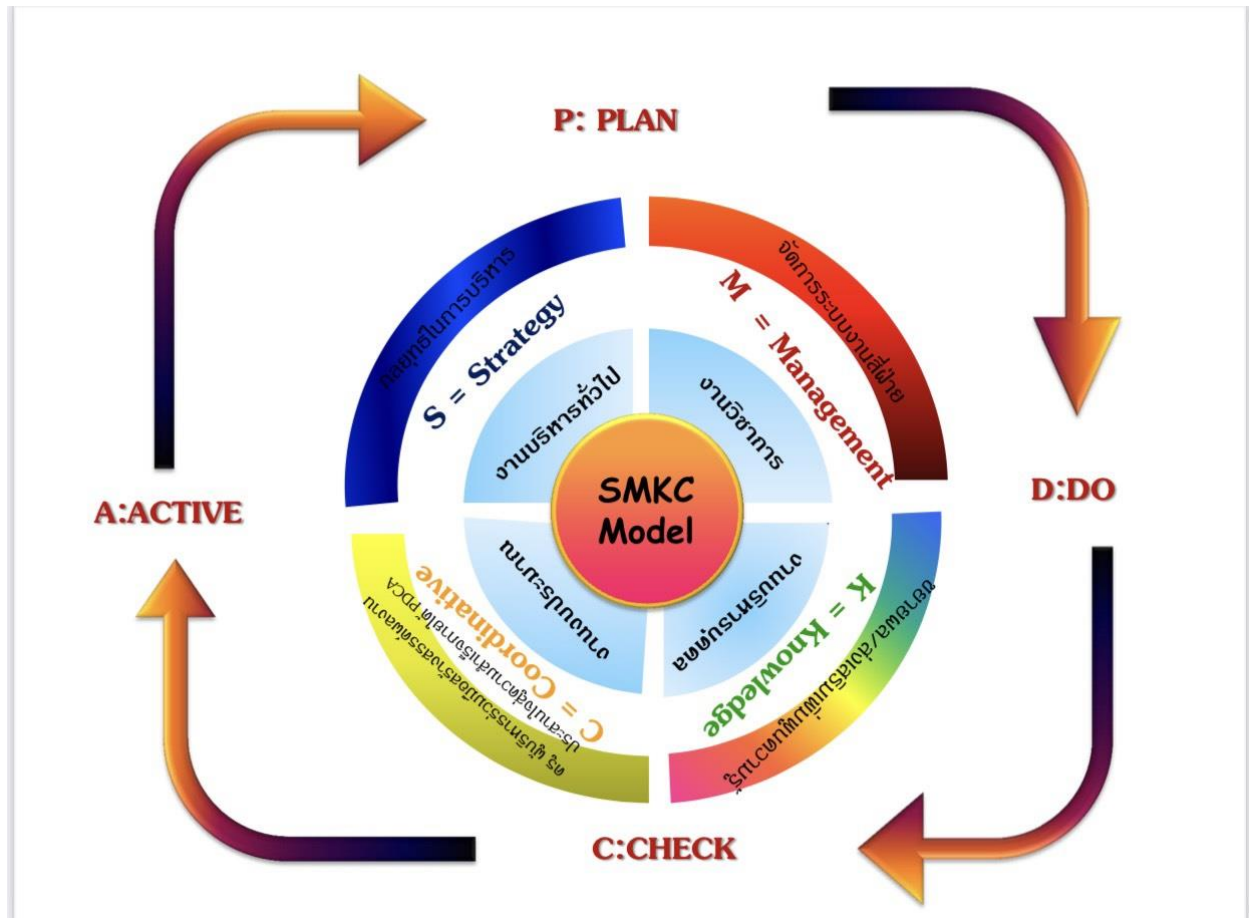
P: PLAN

D:DO

C:CHECK

A:ACTIVE

กลยุทธ์ในการบริหาร

S = Strategy

งานบริหารทั่วไป

จัดการระบบงานสี่ฝ่าย

M = Management

งานวิชาการ

SMKC Model

งานบริหารบุคคล

K = Knowledge

ติดตามผล/ต่อเติมเพิ่มพูนความรู้

งานงบประมาณ

C = Coordinative

ครู ผู้บริหารร่วมกันมือสร้างสรรค์ผลงาน ประสานใจสู่ความสำเร็จตามหลัก PDCA